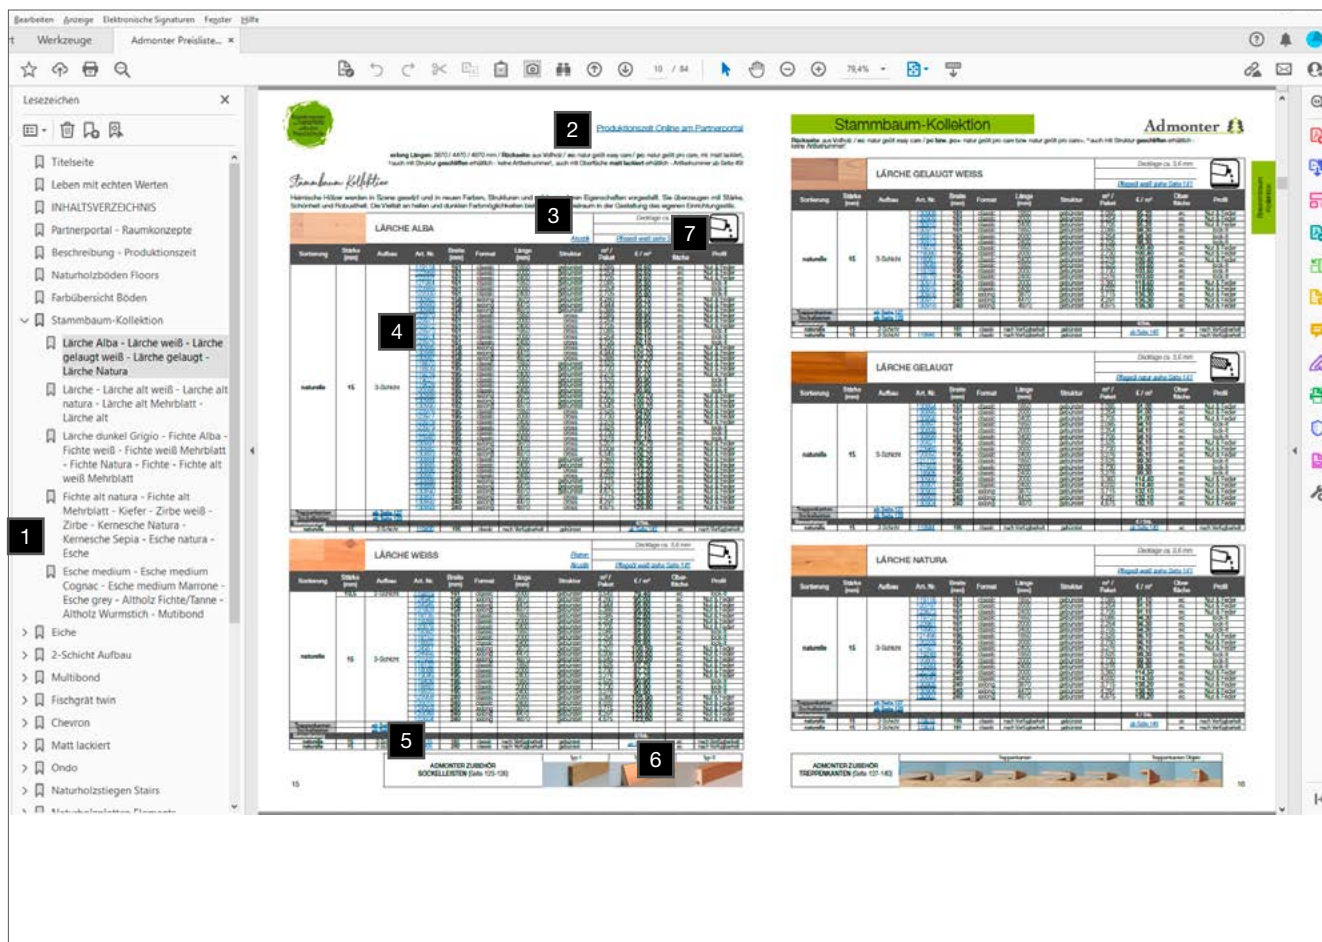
Bearbeiten Anzeige Elektronische Signaturen Fenster Hilfe

Werkzeuge Admonter Preisliste... ×

10 / 84 79,4%

Lesezeichen ×

Titelseite
Leben mit echten Werten
INHALTSVERZEICHNIS
Partnerportal - Raumkonzepte
Beschreibung - Produktionszeit
Naturholzböden Floors
Farbübersicht Böden
Stammbaum-Kollektion
Lärche Alba - Lärche weiß - Lärche gelaugt weiß - Lärche gelaugt - Lärche Natura
Lärche - Lärche alt weiß - Lärche alt natura - Lärche alt Mehrblatt - Lärche alt
Lärche dunkel Grigio - Fichte Alba - Fichte weiß - Fichte weiß Mehrblatt - Fichte Natura - Fichte - Fichte alt weiß Mehrblatt
Fichte alt natura - Fichte alt Mehrblatt - Kiefer - Zirbe weiß - Zirbe - Kernesche Natura - Kernesche Sepia - Esche natura - Esche
Esche medium - Esche medium Cognac - Esche medium Marrone - Esche grey - Altholz Fichte/Tanne - Altholz Wurmstich - Mutibond
Eiche
2-Schicht Aufbau
Multibond
Fischgrät twin
Chevron
Matt lackiert
Ondo
Naturholzstiegen Stairs

1

2 Produktionszeit Online am Partnerportal

Stammbaum Kollektion

3

7

LÄRCHE ALBA

4

LÄRCHE WEISS

5

6

ADMONTER ZUBEHÖR SOCKELLEISTEN (Seite 125-136)

15

Stammbaum-Kollektion

Admonter

LÄRCHE GELAUGT WEISS

LÄRCHE GELAUGT

LÄRCHE NATURA

ADMONTER ZUBEHÖR TREPPENKANTEN (Seite 137-140)

16